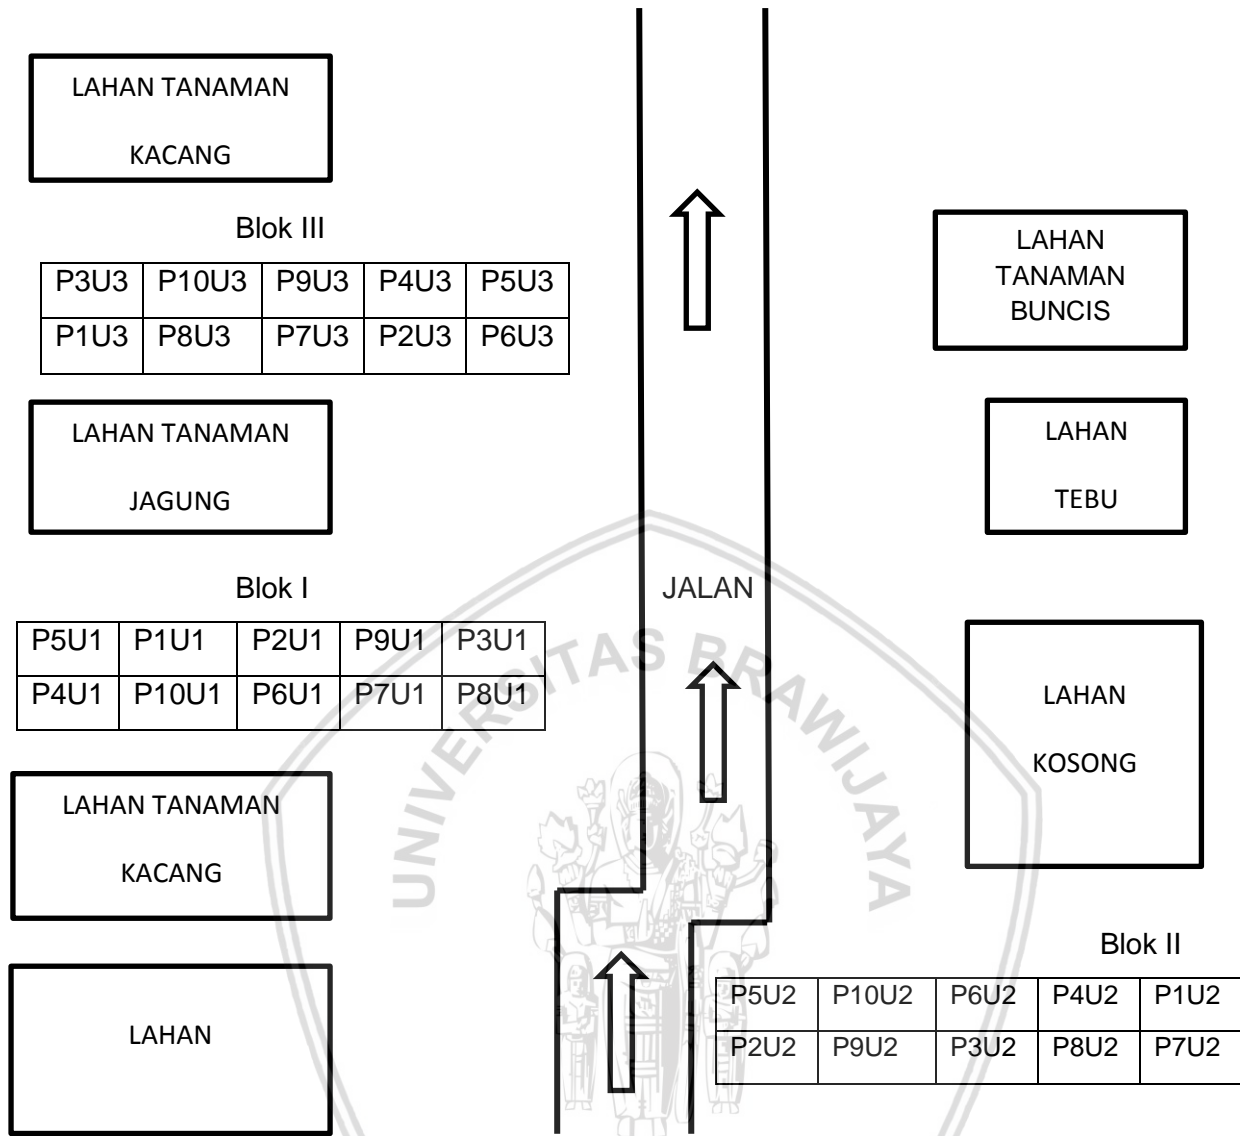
LAHAN TANAMAN

KACANG

Blok III

| P3U3 | P10U3 | P9U3 | P4U3 | P5U3 |
|---|---|---|---|---|
| P1U3 | P8U3 | P7U3 | P2U3 | P6U3 |

LAHAN TANAMAN BUNCIS

LAHAN TANAMAN

JAGUNG

LAHAN

TEBU

Blok I

JALAN

| P5U1 | P1U1 | P2U1 | P9U1 | P3U1 |
|---|---|---|---|---|
| P4U1 | P10U1 | P6U1 | P7U1 | P8U1 |

LAHAN

KOSONG

LAHAN TANAMAN

KACANG

Blok II

LAHAN

| P5U2 | P10U2 | P6U2 | P4U2 | P1U2 |
|---|---|---|---|---|
| P2U2 | P9U2 | P3U2 | P8U2 | P7U2 |

UNIVERSITAS BRAWIJAYA